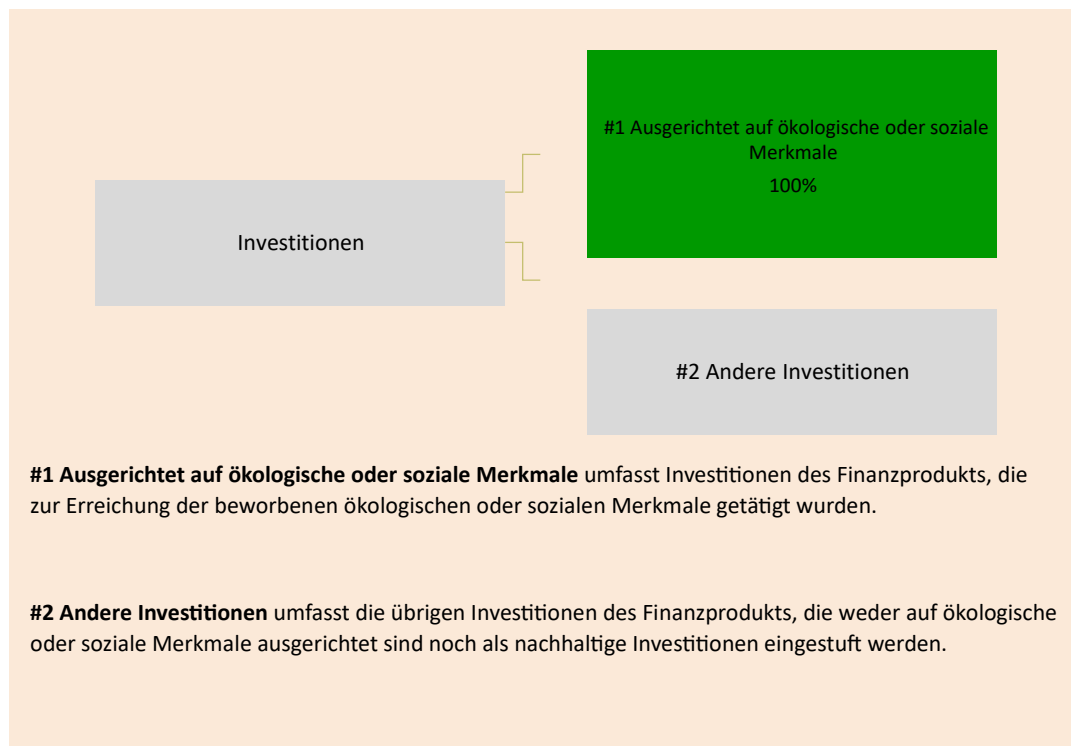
Investitionen

#1 Ausgerichtet auf ökologische oder soziale Merkmale
100%

#2 Andere Investitionen

**#1 Ausgerichtet auf ökologische oder soziale Merkmale** umfasst Investitionen des Finanzprodukts, die zur Erreichung der beworbenen ökologischen oder sozialen Merkmale getätigt wurden.

**#2 Andere Investitionen** umfasst die übrigen Investitionen des Finanzprodukts, die weder auf ökologische oder soziale Merkmale ausgerichtet sind noch als nachhaltige Investitionen eingestuft werden.